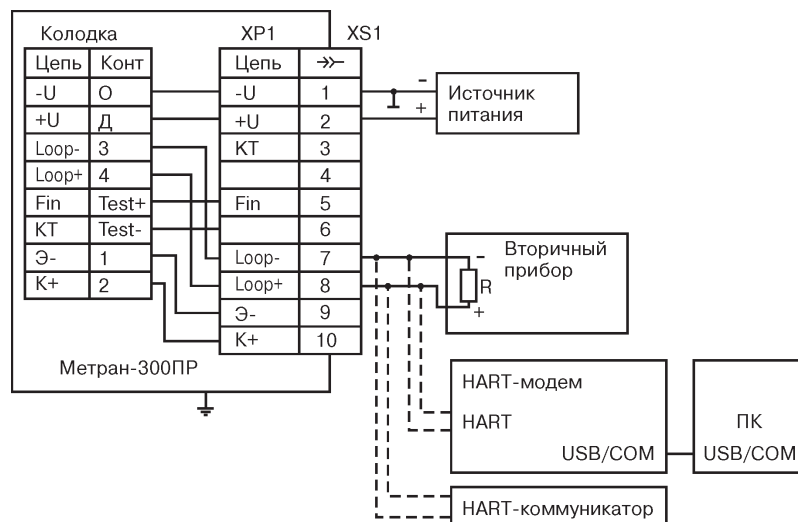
Колодка

| Цепь | Конт |
|---|---|
| -U | О |
| +U | Д |
| Loop- | 3 |
| Loop+ | 4 |
| Fin | Test+ |
| КТ | Test- |
| Э- | 1 |
| К+ | 2 |

XP1 XS1

| Цепь | →≻ |
|---|---|
| -U | 1 |
| +U | 2 |
| КТ | 3 |
|  | 4 |
| Fin | 5 |
|  | 6 |
| Loop- | 7 |
| Loop+ | 8 |
| Э- | 9 |
| К+ | 10 |

- +
Источник питания

-
Вторичный прибор
R
+

Метран-300ПР

HART-модем
HART
USB/COM

ПК
USB/COM

HART-коммуникатор